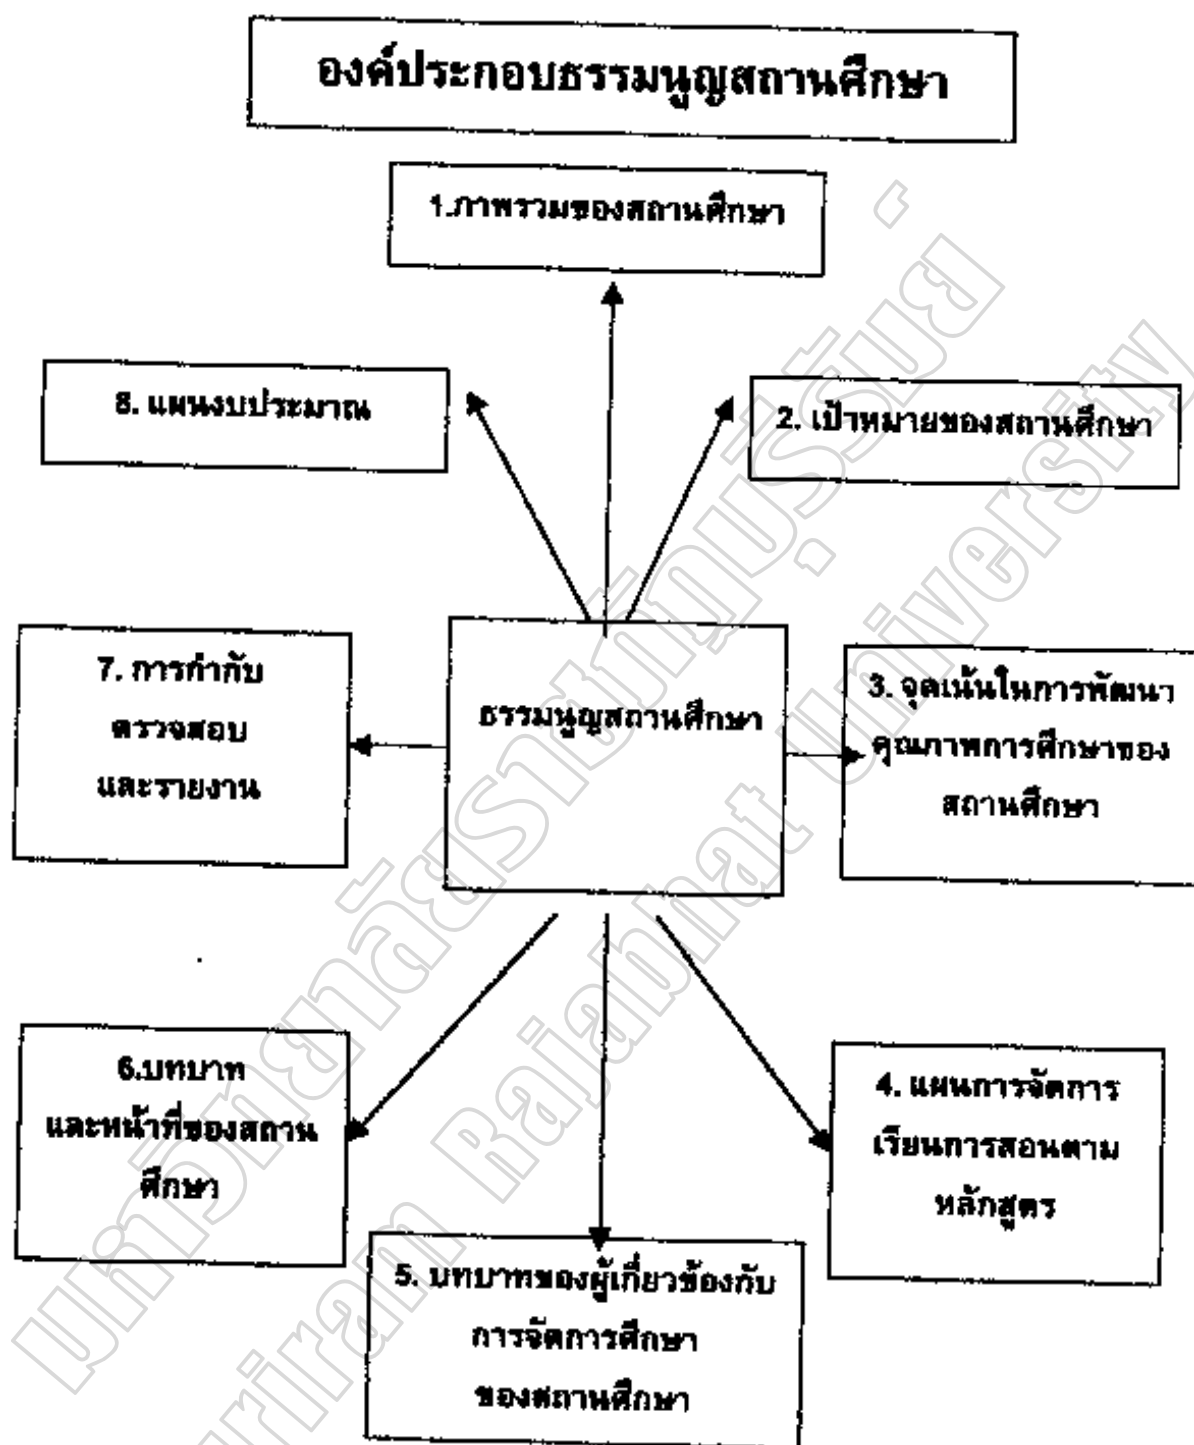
องค์ประกอบธรรมนูญสถานศึกษา

1.ภาพรวมของสถานศึกษา

8. แผนงบประมาณ

2. เป้าหมายของสถานศึกษา

7. การกำกับ ตรวจสอบ และรายงาน

ธรรมนูญสถานศึกษา

3. จุดเน้นในการพัฒนาคุณภาพการศึกษาของสถานศึกษา

6.บทบาท และหน้าที่ของสถานศึกษา

4. แผนการจัดการเรียนการสอนตามหลักสูตร

5. บทบาทของผู้เกี่ยวข้องกับการจัดการศึกษาของสถานศึกษา

มหาวิทยาลัยราชภัฏบุรีรัมย์ Buriram Rajabhat University